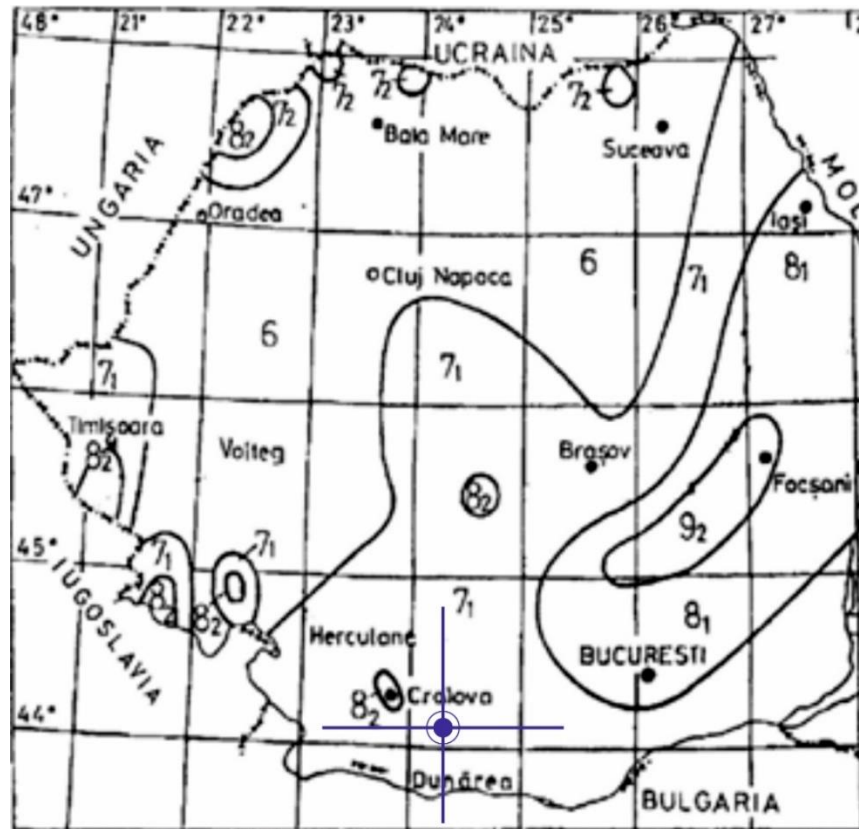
48° 21° 22° 23° 24° 25° 26° 27°

UCRAINA

$7_2$ $7_2$ $7_2$ $8_2$ $7_2$

Baia Mare

Suceava

MO

47°

UNGARIA

Oradea

Iasi

Cluj Napoca

6

$7_1$

$8_1$

6

$7_1$

$7_1$

Timisoara

$8_2$

Volteg

Brasov

$8_2$

Focsani

45°

$7_1$

$7_1$

$9_2$

IUGOSLAVIA

$8_2$

$8_2$

0

$7_1$

$8_1$

Herculane

BUCURESTI

$8_2$

Craiova

44°

Dunărea

BULGARIA